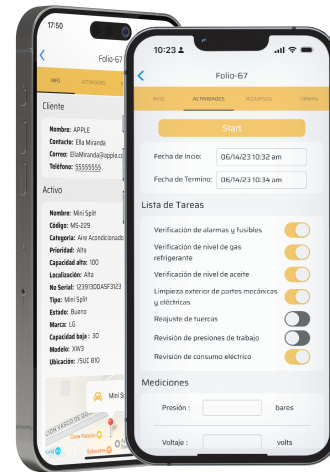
17:50

Folio-67

INFO ACTIVIDADES

Cliente

Nombre: APPLE
Contacto: Ella Miranda
Correo: EllaMiranda@apple.co
Telefono: 55555555

Activo

Nombre: Mini Split
Código: MS-229
Categoria: Aire Acondicionado
Prioridad: Alta
Capacidad alta: 100
Localización: Alta
No Serial: 123913ODASF3123
Tipo: Mini Split
Estado: Bueno
Marca: LG
Capacidad baja: 30
Modelo: XW3
Ubicación: /SUC 810

Mini S

10:23

Folio-67

INFO ACTIVIDADES RECURSOS FIRMAS

Start

Fecha de Inicio: 06/14/23 10:32 am

Fecha de Termino: 06/14/23 10:34 am

Lista de Tareas

Verificación de alarmas y fusibles
Verificación de nivel de gas refrigerante
Verificación de nivel de aceite
Limpieza exterior de partes mecánicos y eléctricas
Reajuste de tuercas
Revisión de presiones de trabajo
Revisión de consumo eléctrico

Mediciones

Presión : bares

Voltaje : volts